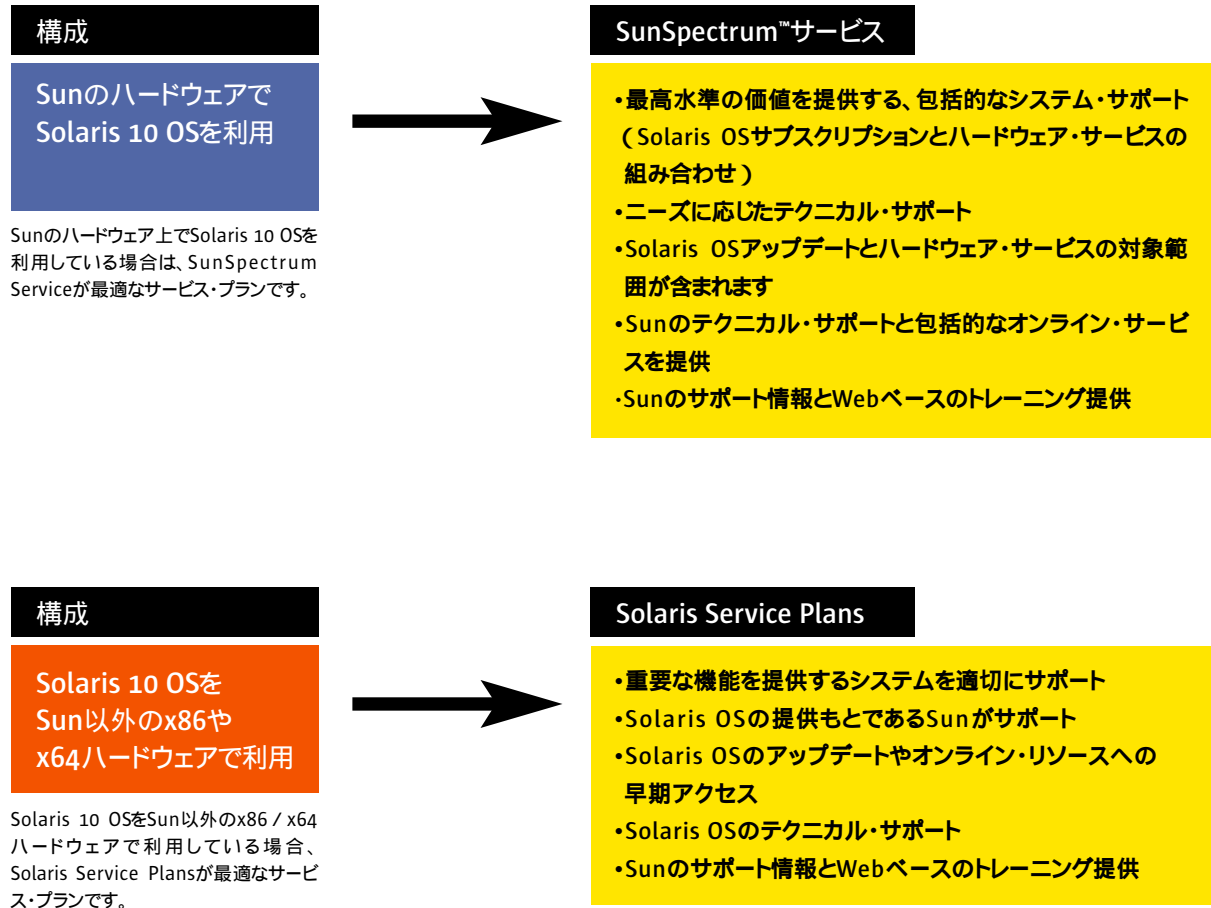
構成

Sunのハードウェアで Solaris 10 OSを利用

Sunのハードウェア上でSolaris 10 OSを利用している場合は、SunSpectrum Serviceが最適なサービス・プランです。

SunSpectrum™サービス

•最高水準の価値を提供する、包括的なシステム・サポート（Solaris OSサブスクリプションとハードウェア・サービスの組み合わせ）
•ニーズに応じたテクニカル・サポート
•Solaris OSアップデートとハードウェア・サービスの対象範囲が含まれます
•Sunのテクニカル・サポートと包括的なオンライン・サービスを提供
•Sunのサポート情報とWebベースのトレーニング提供

構成

Solaris 10 OSを Sun以外のx86や x64ハードウェアで利用

Solaris 10 OSをSun以外のx86 / x64ハードウェアで利用している場合、Solaris Service Plansが最適なサービス・プランです。

Solaris Service Plans

•重要な機能を提供するシステムを適切にサポート
•Solaris OSの提供もとであるSunがサポート
•Solaris OSのアップデートやオンライン・リソースへの早期アクセス
•Solaris OSのテクニカル・サポート
•Sunのサポート情報とWebベースのトレーニング提供